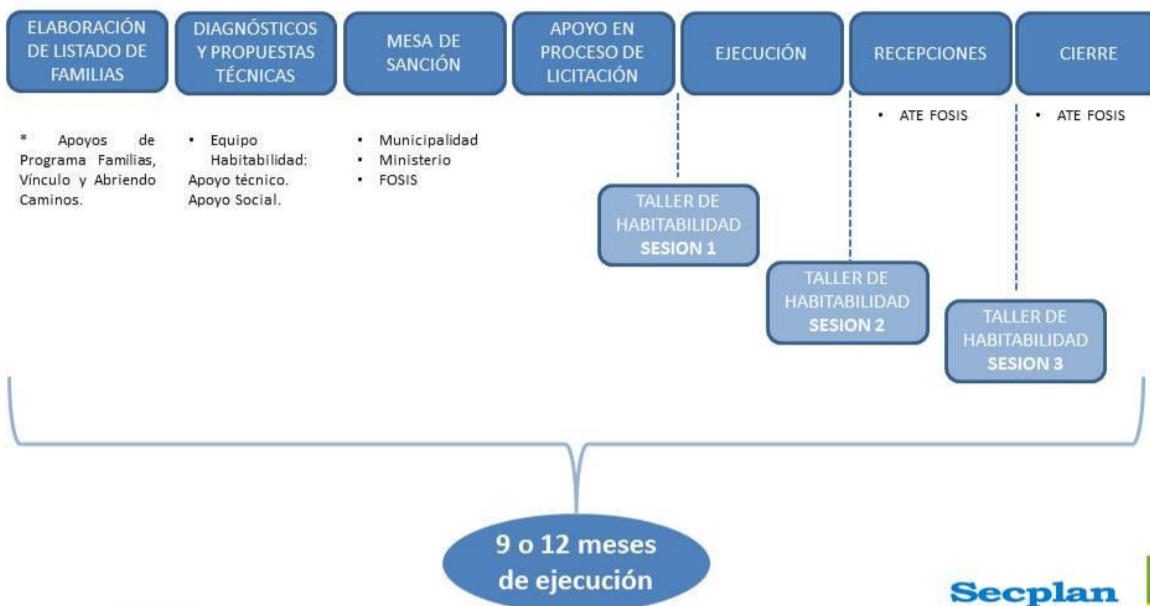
ELABORACIÓN DE LISTADO DE FAMILIAS

DIAGNÓSTICOS Y PROPUESTAS TÉCNICAS

MESA DE SANCIÓN

APOYO EN PROCESO DE LICITACIÓN

EJECUCIÓN

RECEPCIONES

CIERRE

* Apoyos de Programa Familias, Vínculo y Abriendo Caminos.

• Equipo Habitabilidad: Apoyo técnico. Apoyo Social.

• Municipalidad
• Ministerio
• FOSIS

• ATE FOSIS

• ATE FOSIS

TALLER DE HABITABILIDAD SESION 1

TALLER DE HABITABILIDAD SESION 2

TALLER DE HABITABILIDAD SESION 3

9 o 12 meses de ejecución

Secplan